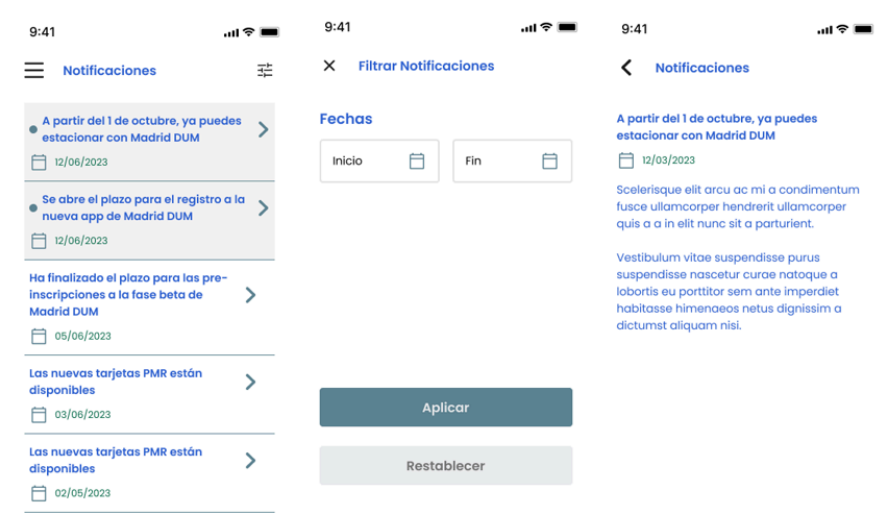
9:41

Notificaciones

A partir del 1 de octubre, ya puedes estacionar con Madrid DUM

12/06/2023

Se abre el plazo para el registro a la nueva app de Madrid DUM

12/06/2023

Ha finalizado el plazo para las pre-inscripciones a la fase beta de Madrid DUM

05/06/2023

Las nuevas tarjetas PMR están disponibles

03/06/2023

Las nuevas tarjetas PMR están disponibles

02/05/2023

9:41

Filtrar Notificaciones

Fechas

Inicio

Fin

Aplicar

Restablecer

9:41

Notificaciones

A partir del 1 de octubre, ya puedes estacionar con Madrid DUM

12/03/2023

Scelerisque elit arcu ac mi a condimentum fusce ullamcorper hendrerit ullamcorper quis a a in elit nunc sit a parturient.

Vestibulum vitae suspendisse purus suspendisse nascetur curae natoque a lobortis eu porttitor sem ante imperdiet habitasse himenaeos netus dignissim a dictumst aliquam nisi.